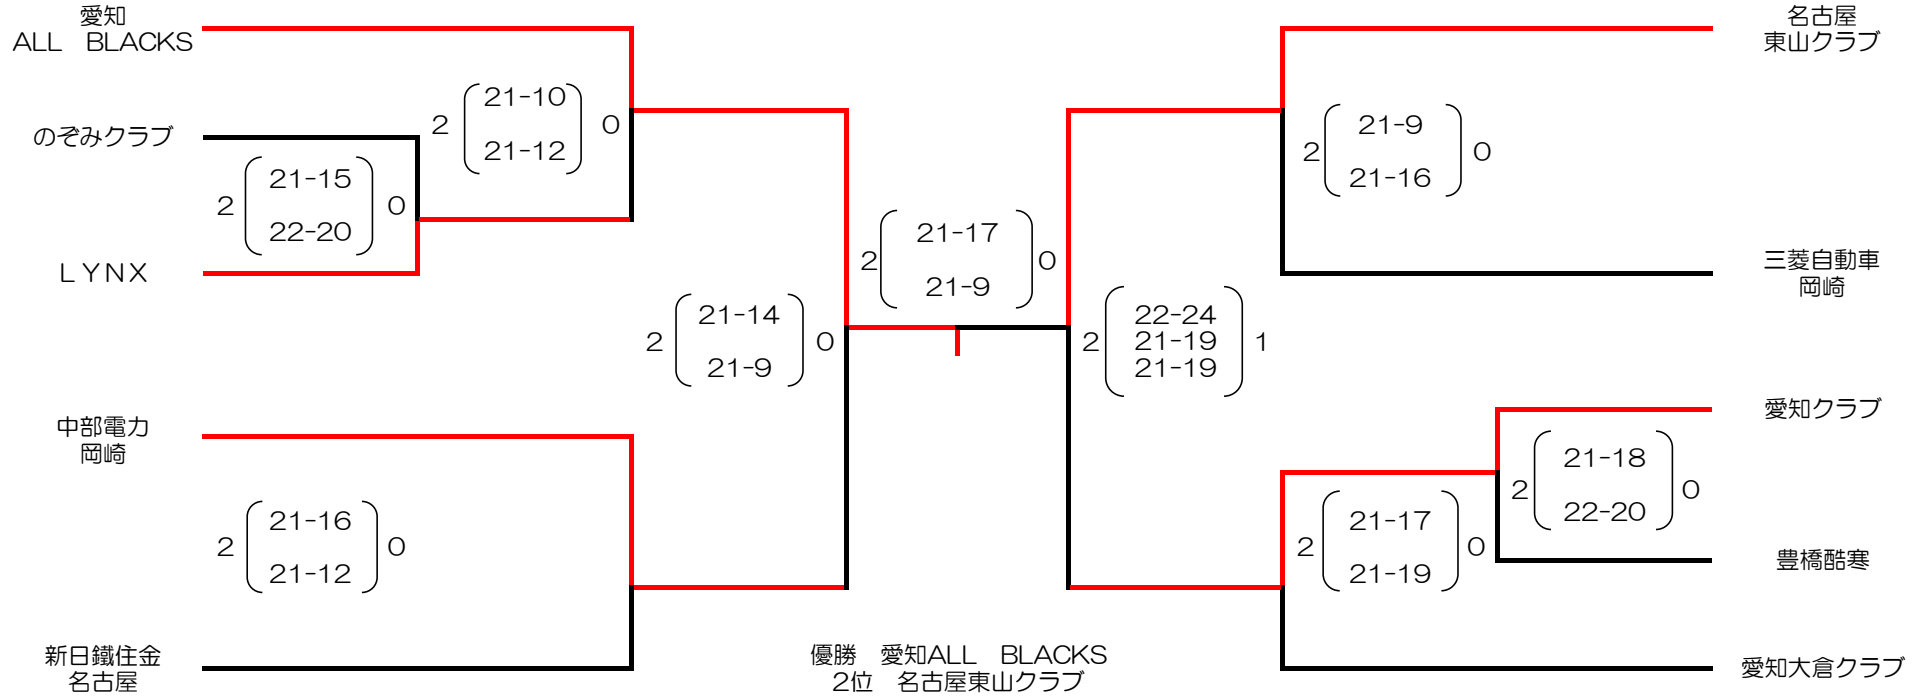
愛知
ALL BLACKS

のぞみクラブ

LYNX

中部電力
岡崎

新日鐵住金
名古屋

2 21-15 22-20 0

2 21-16 21-12 0

2 21-10 21-12 0

2 21-14 21-9 0

2 21-17 21-9 0

2 22-24 21-19 21-19 1

2 21-9 21-16 0

2 21-17 21-19 0

2 21-18 22-20 0

名古屋
東山クラブ

三菱自動車
岡崎

愛知クラブ

豊橋酷寒

愛知大倉クラブ

優勝 愛知ALL BLACKS
2位 名古屋東山クラブ